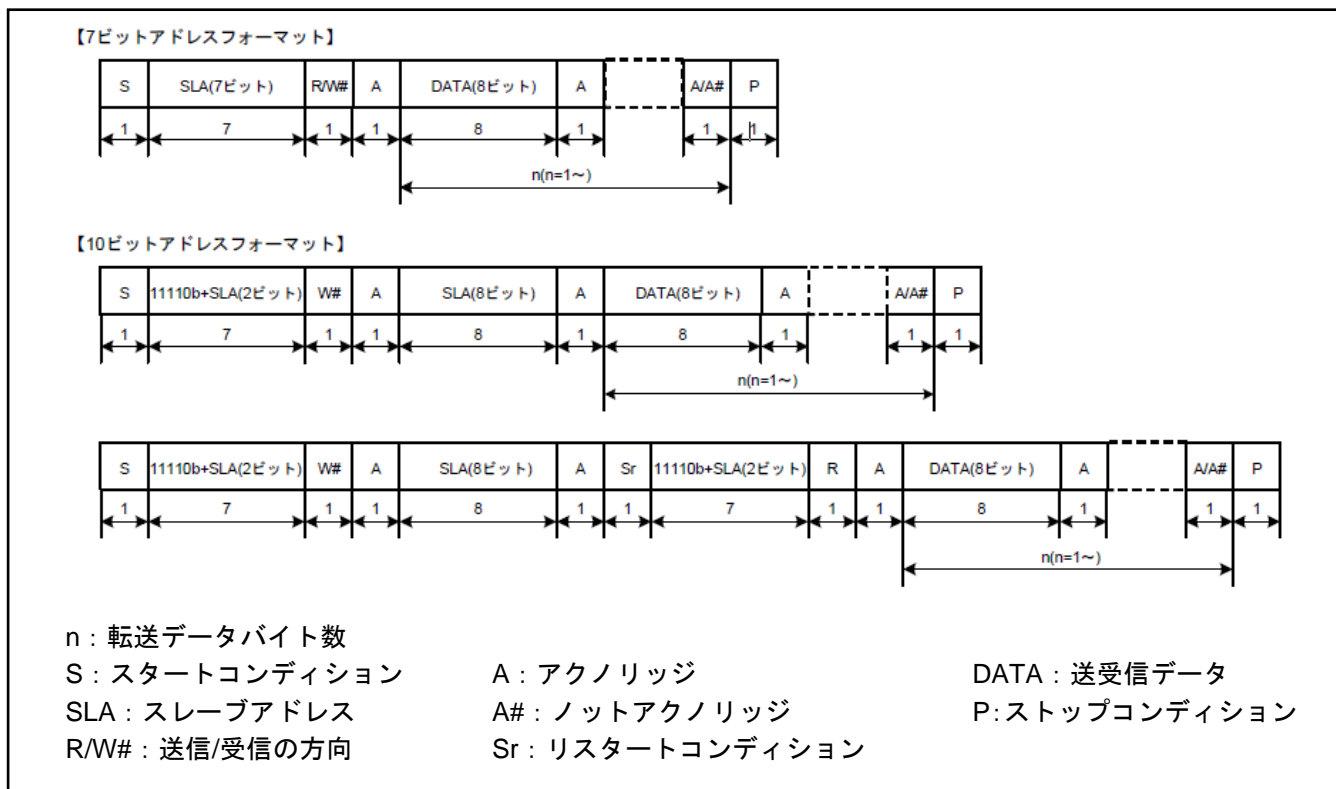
【7ビットアドレスフォーマット】

| S | SLA(7ビット) | R/W# | A | DATA(8ビット) | A | | A/A# | P |
|---|---|---|---|---|---|---|---|---|
| 1 | 7 | 1 | 1 | 8 | 1 | | 1 | 1 |

n(n=1～)

【10ビットアドレスフォーマット】

| S | 11110b+SLA(2ビット) | W# | A | SLA(8ビット) | A | DATA(8ビット) | A | | A/A# | P |
|---|---|---|---|---|---|---|---|---|---|---|
| 1 | 7 | 1 | 1 | 8 | 1 | 8 | 1 | | 1 | 1 |

n(n=1～)

| S | 11110b+SLA(2ビット) | W# | A | SLA(8ビット) | A | Sr | 11110b+SLA(2ビット) | R | A | DATA(8ビット) | A | | A/A# | P |
|---|---|---|---|---|---|---|---|---|---|---|---|---|---|---|
| 1 | 7 | 1 | 1 | 8 | 1 | 1 | 7 | 1 | 1 | 8 | 1 | | 1 | 1 |

n(n=1～)

n：転送データバイト数
S：スタートコンディション
A：アクノリッジ
DATA：送受信データ
SLA：スレーブアドレス
A#：ノットアクノリッジ
P:ストップコンディション
R/W#：送信/受信の方向
Sr：リスタートコンディション